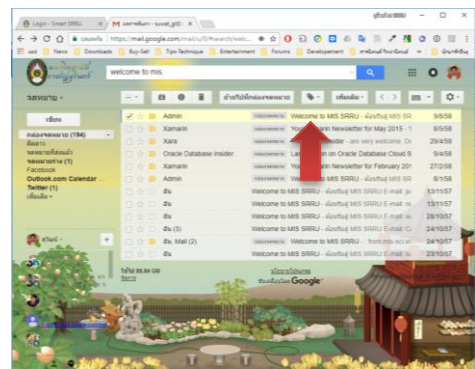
Login - Smart SRRU
จดหมาย - suwat_g@
https://mail.google.com/mail/u/0/#search/welc...
welcome to mis
จดหมาย
เขียน
กล่องจดหมาย (194)
ติดดาว
จดหมายที่ส่งแล้ว
จดหมายร่าง (1)
Facebook
Outlook.com Calendar
Twitter (1)
เพิ่มเติม

ย้ายไปที่กล่องจดหมาย
เพิ่มเติม

| | | | |
|---|---|---|---|
| Admin | กล่องจดหมาย | Welcome to MIS SRRU - ต้อนรับสู่ MIS SR | 9/6/58 |
| Xamarin | กล่องจดหมาย | Your Xamarin Newsletter for May 2015 - | 9/6/58 |
| Xara | กล่องจดหมาย | ...der - are very welcome. Or | 29/4/58 |
| Oracle Database Insider | กล่องจดหมาย | La... on Oracle Database Cloud S | 9/4/58 |
| Xamarin | กล่องจดหมาย | Yo... arin Newsletter for February 20 | 27/2/58 |
| Admin | กล่องจดหมาย | Welcome to MIS SRRU - ต้อนรับสู่ MIS SR | 8/1/58 |
| ฉัน | กล่องจดหมาย | Welcome to MIS SRRU - ต้อนรับสู่ MIS SRRU E-mail: su | 13/11/57 |
| ฉัน | กล่องจดหมาย | Welcome to MIS SRRU - ต้อนรับสู่ MIS SRRU E-mail: su | 13/11/57 |
| ฉัน | กล่องจดหมาย | Welcome to MIS SRRU - ต้อนรับสู่ MIS SRRU E-mail: su | 28/10/57 |
| ฉัน (3) | กล่องจดหมาย | Welcome to MIS SRRU - ต้อนรับสู่ MIS SRRU E-mail: su | 24/10/57 |
| ฉัน, Mail (2) | กล่องจดหมาย | Welcome to MIS SRRU - ... from mis-srru | 24/10/57 |
| ฉัน | กล่องจดหมาย | Welcome to MIS SRRU - ต้อนรับสู่ MIS SRRU E-mail: su | 24/10/57 |

ใช้ไป 88.64 GB
ขับเคลื่อนโดย Google